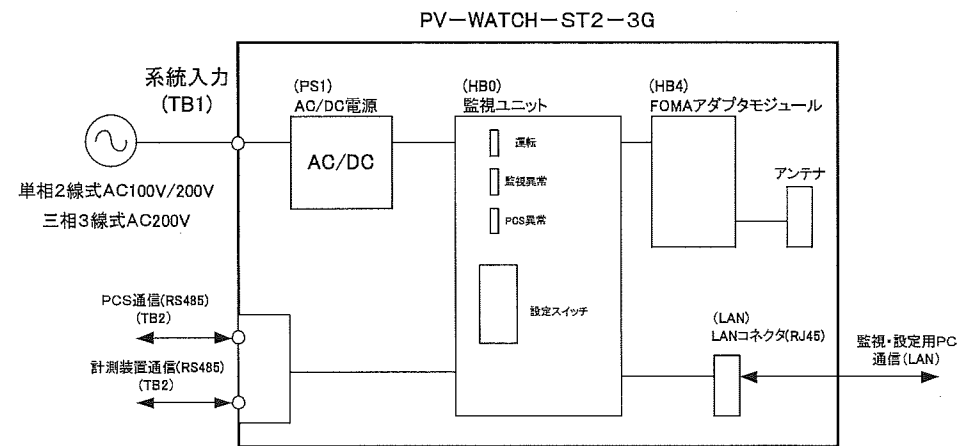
PV－WATCH－ST2－3G

系統入力
(TB1)

単相2線式AC100V/200V
三相3線式AC200V

(PS1)
AC/DC電源

AC/DC

(HB0)
監視ユニット

運転

監視異常

PCS異常

設定スイッチ

(HB4)
FOMAアダプタモジュール

アンテナ

PCS通信(RS485)
(TB2)

計測装置通信(RS485)
(TB2)

(LAN)
LANコネクタ(RJ45)

監視・設定用PC
通信(LAN)